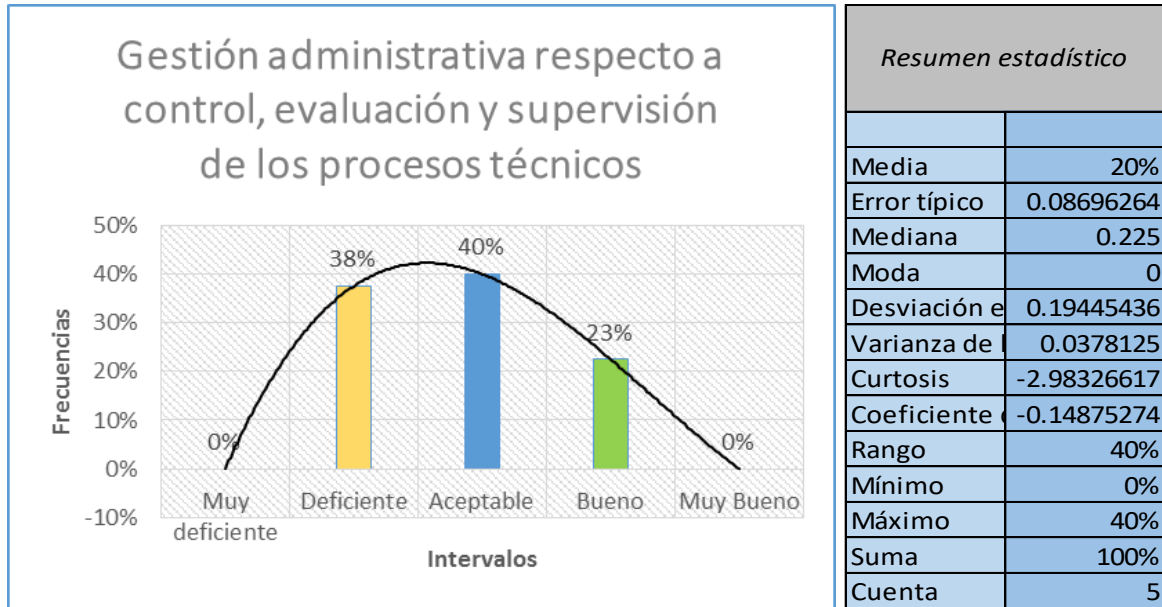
Gestión administrativa respecto a control, evaluación y supervisión de los procesos técnicos

50%
40%
30%
20%
10%
0%
-10%

Frecuencias

0%
38%
40%
23%
0%

Muy deficiente
Deficiente
Aceptable
Bueno
Muy Bueno

Intervalos

| Resumen estadístico | |
|---|---|
| | |
| Media | 20% |
| Error típico | 0.08696264 |
| Mediana | 0.225 |
| Moda | 0 |
| Desviación e | 0.19445436 |
| Varianza de l | 0.0378125 |
| Curtosis | -2.98326617 |
| Coeficiente | -0.14875274 |
| Rango | 40% |
| Mínimo | 0% |
| Máximo | 40% |
| Suma | 100% |
| Cuenta | 5 |